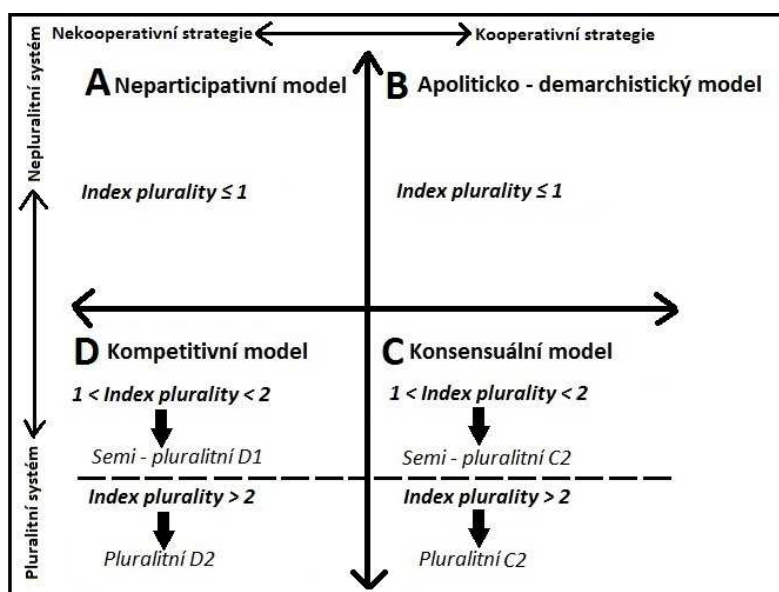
Nekooperativní strategie

Kooperativní strategie

Nepluralitní systém

Pluralitní systém

A Neparticipativní model

Index plurality ≤ 1

B Apoliticko - demarchistický model

Index plurality ≤ 1

D Kompetitivní model

1 < Index plurality < 2

Semi - pluralitní D1

Index plurality > 2

Pluralitní D2

C Konsensuální model

1 < Index plurality < 2

Semi - pluralitní C2

Index plurality > 2

Pluralitní C2